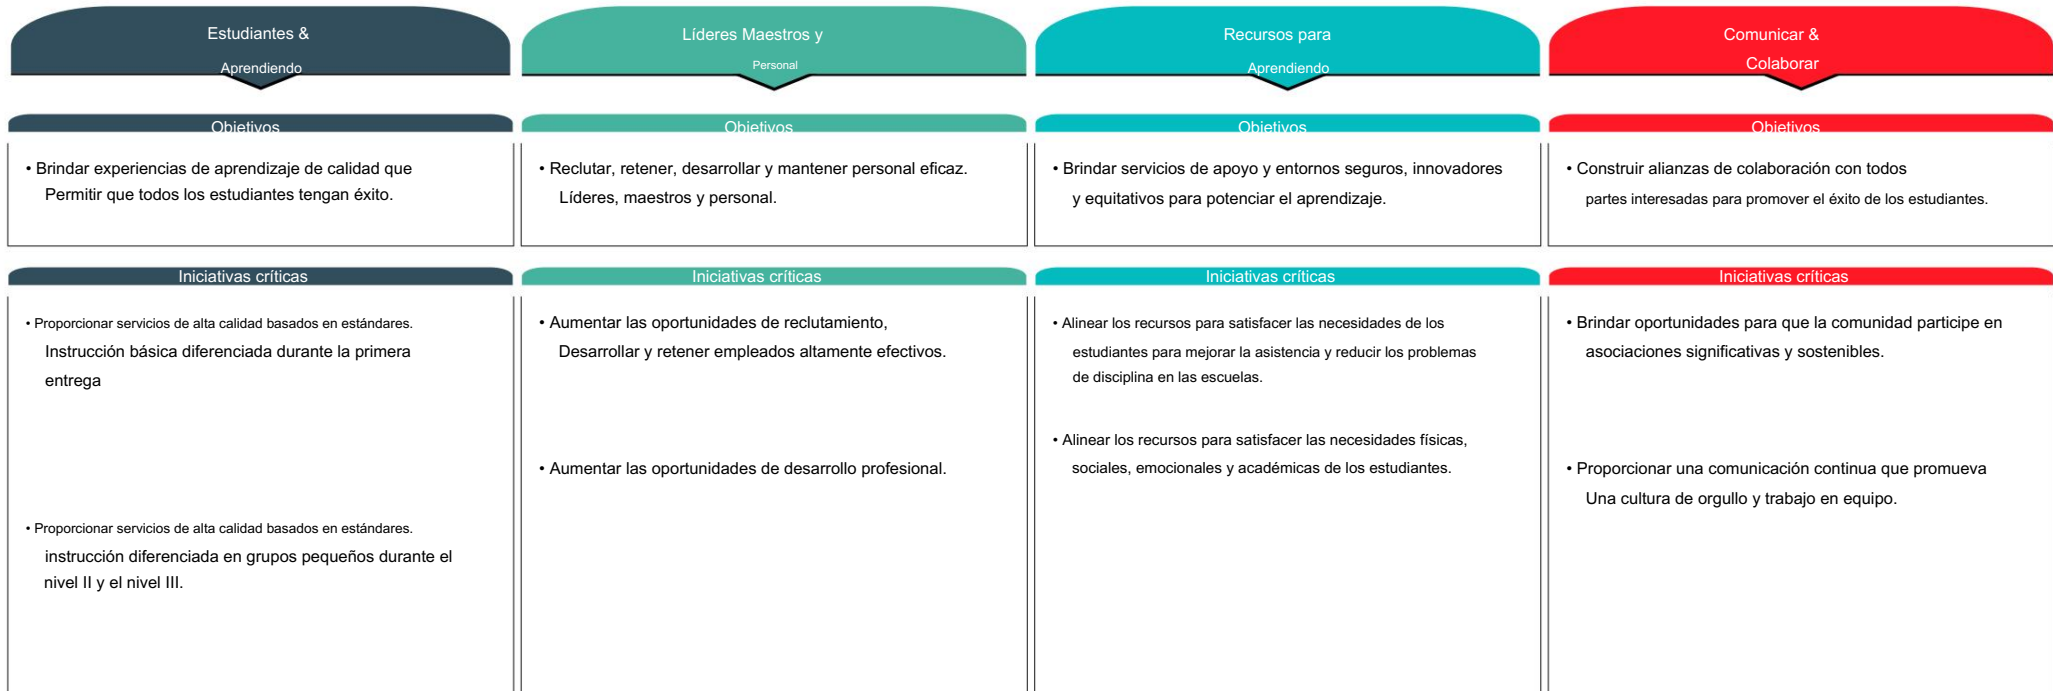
Estudiantes &
Aprendiendo

Objetivos

• Brindar experiencias de aprendizaje de calidad que Permitir que todos los estudiantes tengan éxito.

Iniciativas críticas

• Proporcionar servicios de alta calidad basados en estándares. Instrucción básica diferenciada durante la primera entrega

• Proporcionar servicios de alta calidad basados en estándares. instrucción diferenciada en grupos pequeños durante el nivel II y el nivel III.

Líderes Maestros y
Personal

Objetivos

• Reclutar, retener, desarrollar y mantener personal eficaz. Líderes, maestros y personal.

Iniciativas críticas

• Aumentar las oportunidades de reclutamiento, Desarrollar y retener empleados altamente efectivos.

• Aumentar las oportunidades de desarrollo profesional.

Recursos para
Aprendiendo

Objetivos

• Brindar servicios de apoyo y entornos seguros, innovadores y equitativos para potenciar el aprendizaje.

Iniciativas críticas

• Alinear los recursos para satisfacer las necesidades de los estudiantes para mejorar la asistencia y reducir los problemas de disciplina en las escuelas.

• Alinear los recursos para satisfacer las necesidades físicas, sociales, emocionales y académicas de los estudiantes.

Comunicar &
Colaborar

Objetivos

• Construir alianzas de colaboración con todos partes interesadas para promover el éxito de los estudiantes.

Iniciativas críticas

• Brindar oportunidades para que la comunidad participe en asociaciones significativas y sostenibles.

• Proporcionar una comunicación continua que promueva Una cultura de orgullo y trabajo en equipo.